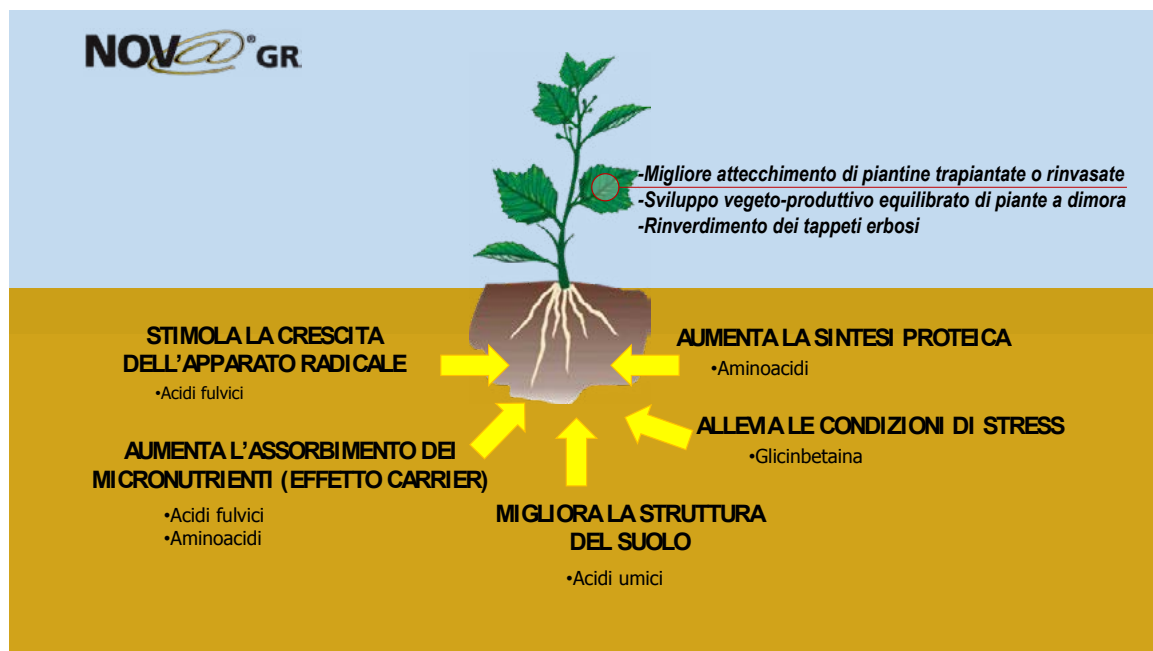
NOVA® GR

-Migliore attecchimento di piantine trapiantate o rinvasate
-Sviluppo vegeto-produttivo equilibrato di piante a dimora
-Rinverdimento dei tappeti erbosi

STIMOLA LA CRESCITA DELL'APPARATO RADICALE
•Acidi fulvici

AUMENTA LA SINTESI PROTEICA
•Aminoacidi

ALLEVIA LE CONDIZIONI DI STRESS
•Glicinbetaina

AUMENTA L'ASSORBIMENTO DEI MICRONUTRIENTI (EFFETTO CARRIER)
•Acidi fulvici
•Aminoacidi

MIGLIORA LA STRUTTURA DEL SUOLO
•Acidi umici